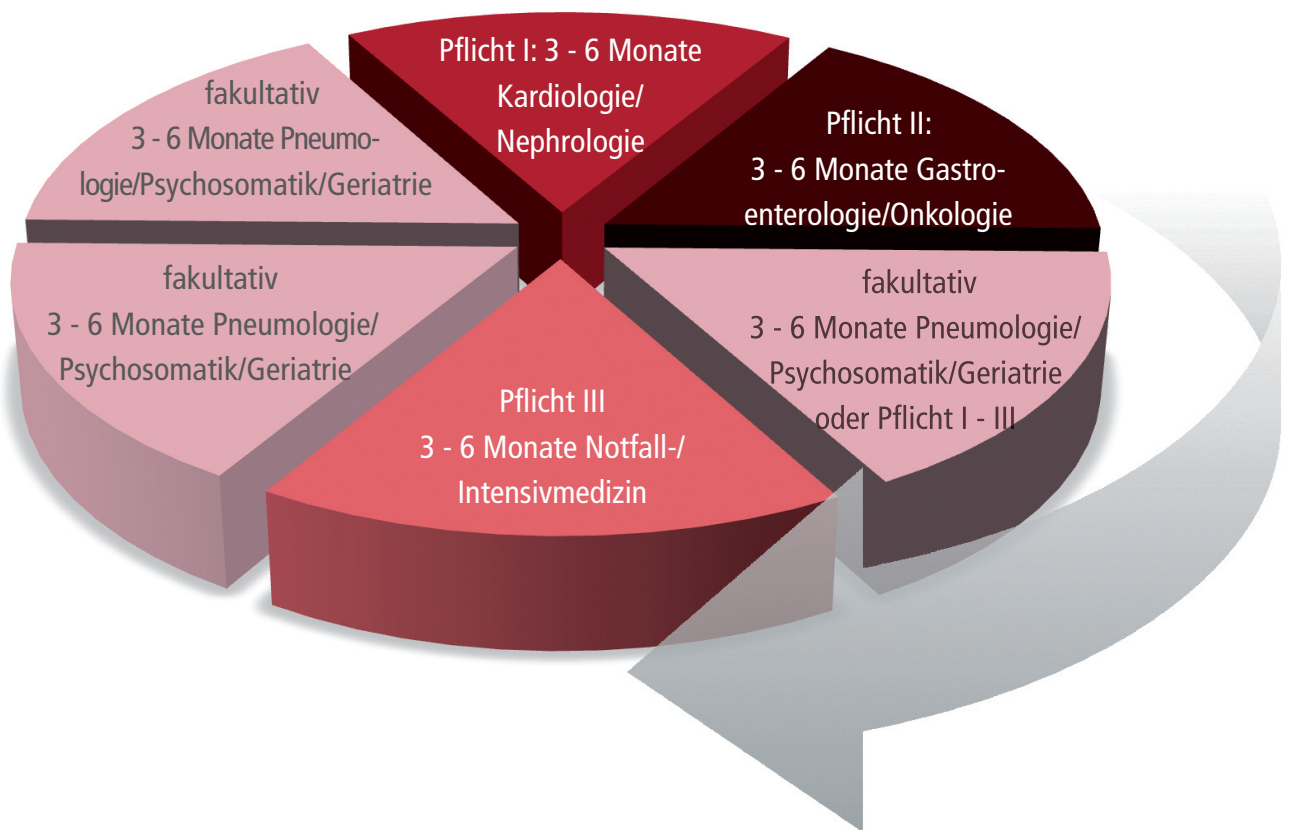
Pflicht I: 3 - 6 Monate Kardiologie/ Nephrologie

Pflicht II: 3 - 6 Monate Gastroenterologie/Onkologie

fakultativ 3 - 6 Monate Pneumologie/ Psychosomatik/Geriatrie oder Pflicht I - III

Pflicht III 3 - 6 Monate Notfall-/ Intensivmedizin

fakultativ 3 - 6 Monate Pneumologie/ Psychosomatik/Geriatrie

fakultativ 3 - 6 Monate Pneumologie/Psychosomatik/Geriatrie